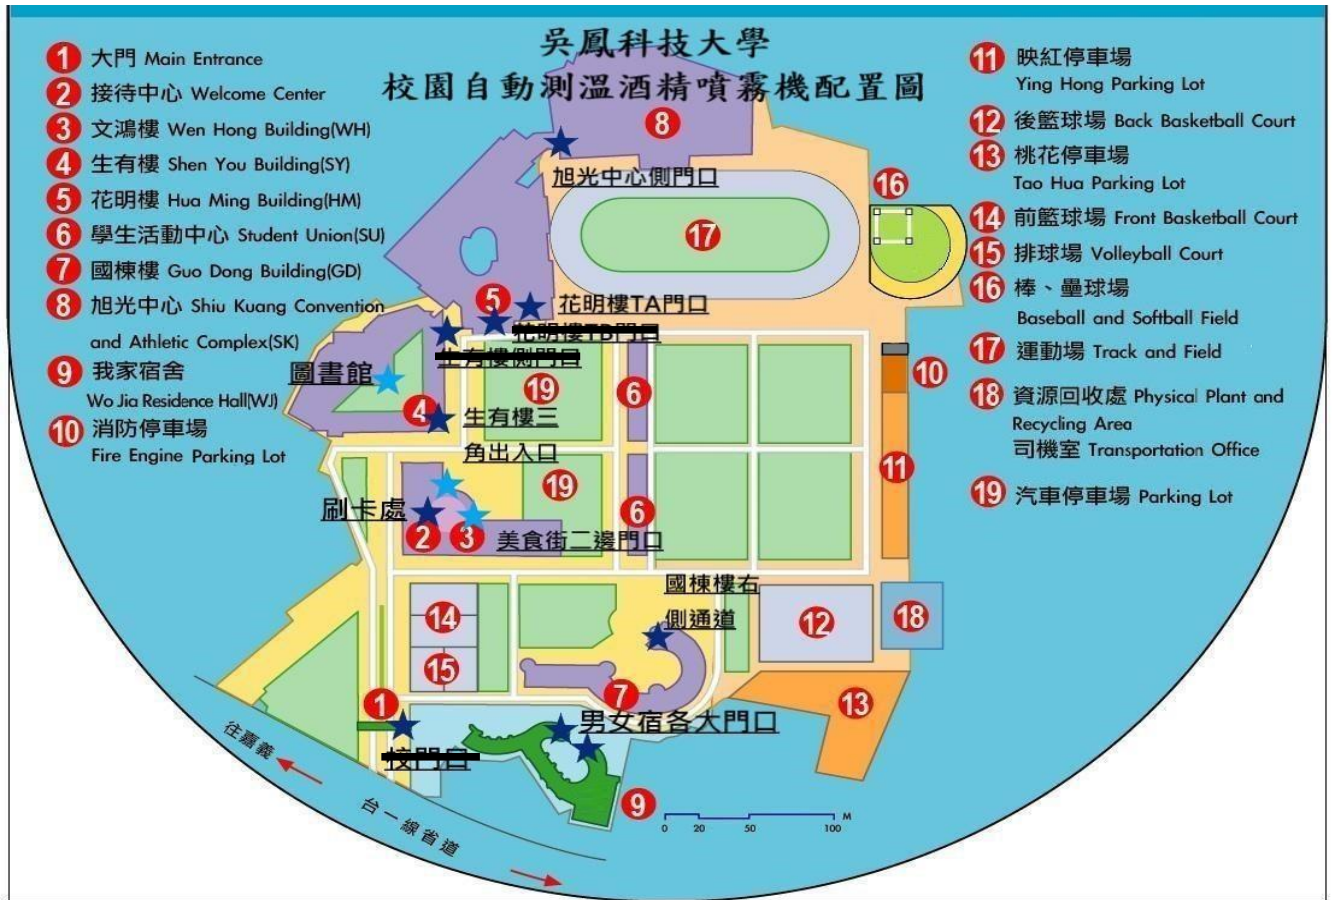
吳鳳科技大學
校園自動測溫酒精噴霧機配置圖

1 大門 Main Entrance
2 接待中心 Welcome Center
3 文鴻樓 Wen Hong Building(WH)
4 生有樓 Shen You Building(SY)
5 花明樓 Hua Ming Building(HM)
6 學生活動中心 Student Union(SU)
7 國棟樓 Guo Dong Building(GD)
8 旭光中心 Shiu Kuang Convention and Athletic Complex(SK)
9 我家宿舍 Wo Jia Residence Hall(WJ)
10 消防停車場 Fire Engine Parking Lot

11 映紅停車場 Ying Hong Parking Lot
12 後籃球場 Back Basketball Court
13 桃花停車場 Tao Hua Parking Lot
14 前籃球場 Front Basketball Court
15 排球場 Volleyball Court
16 棒、壘球場 Baseball and Softball Field
17 運動場 Track and Field
18 資源回收處 Physical Plant and Recycling Area
司機室 Transportation Office
19 汽車停車場 Parking Lot

8
旭光中心側門口
16
17
5
花明樓TA門口
花明樓TB門口
生有樓側門口
圖書館
19
6
10
4
生有樓三角出入口
11
19
刷卡處
2
3
6
美食街二邊門口
國棟樓右側通道
12
18
14
15
7
13
1
男女宿各大門口
校門口
往嘉義
台一線省道
9
0 20 50 100 M